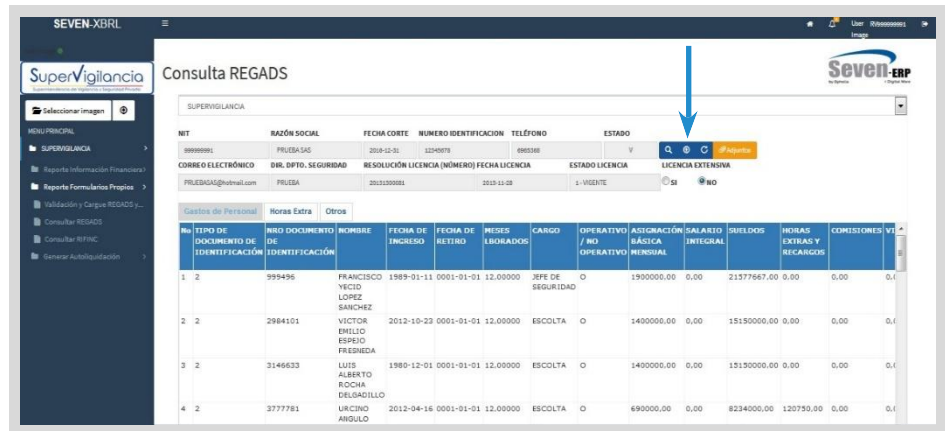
SEVEN-XBRL

User R/999999991
Image

SuperVigilancia
Superintendencia de Vigilancia y Seguridad Privada

Seleccionar imagen

MENU PRINCIPAL
SUPERVIGILANCIA
Reporte Información Financiera
Reporte Formularios Propios
Validación y Cargue REGADS y...
Consultar REGADS
Consultar RIFINC
Generar Autoliquidación

Consulta REGADS

Seven-ERP

SUPERVIGILANCIA

| NIT | RAZÓN SOCIAL | FECHA CORTE | NUMERO IDENTIFICACION | TELÉFONO | ESTADO |
|---|---|---|---|---|---|
| 999999991 | PRUEBA SAS | 2016-12-31 | 12345678 | 6965360 | V |

Adjuntos

| CORREO ELECTRÓNICO | DIR. DPTO. SEGURIDAD | RESOLUCIÓN LICENCIA (NÚMERO) | FECHA LICENCIA | ESTADO LICENCIA | LICENCIA EXTENSIVA |
|---|---|---|---|---|---|
| PRUEBASAS@hotmail.com | PRUEBA | 20151300081 | 2015-11-28 | 1 - VIGENTE | SI NO |

Gastos de Personal | Horas Extra | Otros

| No | TIPO DE DOCUMENTO DE IDENTIFICACIÓN | NRO DOCUMENTO DE IDENTIFICACIÓN | NOMBRE | FECHA DE INGRESO | FECHA DE RETIRO | MESES LBORADOS | CARGO | OPERATIVO / NO OPERATIVO | ASIGNACIÓN BÁSICA MENSUAL | SALARIO INTEGRAL | SUELDOS | HORAS EXTRAS Y RECARGOS | COMISIONES | VI |
|---|---|---|---|---|---|---|---|---|---|---|---|---|---|---|
| 1 | 2 | 999496 | FRANCISCO YECID LOPEZ SANCHEZ | 1989-01-11 | 0001-01-01 | 12,00000 | JEFE DE SEGURIDAD | O | 1900000,00 | 0,00 | 21577667,00 | 0,00 | 0,00 | 0,( |
| 2 | 2 | 2984101 | VICTOR EMILIO ESPEJO FRESNEDA | 2012-10-23 | 0001-01-01 | 12,00000 | ESCOLTA | O | 1400000,00 | 0,00 | 15150000,00 | 0,00 | 0,00 | 0,( |
| 3 | 2 | 3146633 | LUIS ALBERTO ROCHA DELGADILLO | 1980-12-01 | 0001-01-01 | 12,00000 | ESCOLTA | O | 1400000,00 | 0,00 | 15150000,00 | 0,00 | 0,00 | 0,( |
| 4 | 2 | 3777781 | URCINO ANGULO | 2012-04-16 | 0001-01-01 | 12,00000 | ESCOLTA | O | 690000,00 | 0,00 | 8234000,00 | 120750,00 | 0,00 | 0,( |